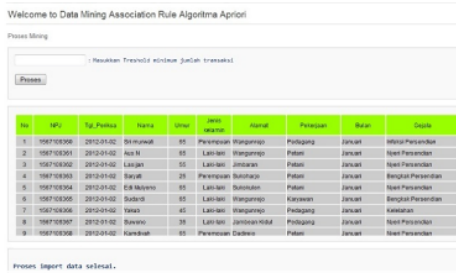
Welcome to Data Mining Association Rule Algoritma Apriori

Proses Mining

: Masukkan Treshold minimum jumlah transaksi

Proses

| No | NPU | Tgl_Periksa | Nama | Umur | Jenis kelamin | Alamat | Pekerjaan | Bulan | Gejala |
|---|---|---|---|---|---|---|---|---|---|
| 1 | 1567108358 | 2012-01-02 | Sri murwati | 65 | Perempuan | Wangunrejo | Pedagang | Januari | Inflamasi Persendian |
| 2 | 1567108361 | 2012-01-02 | Ayu N | 65 | Laki-laki | Wangunrejo | Petani | Januari | Nyeri Persendian |
| 3 | 1567108363 | 2012-01-02 | Laxjan | 55 | Laki-laki | Jimbaran | Petani | Januari | Nyeri Persendian |
| 4 | 1567108362 | 2012-01-02 | Baryati | 25 | Perempuan | Sukoharjo | Petani | Januari | Bengkak Persendian |
| 5 | 1567108364 | 2012-01-02 | Edi Mulyono | 55 | Laki-laki | Sukoreton | Petani | Januari | Nyeri Persendian |
| 6 | 1567108365 | 2012-01-02 | Sudardi | 65 | Laki-laki | Wangunrejo | Karyawan | Januari | Bengkak Persendian |
| 7 | 1567108366 | 2012-01-02 | Yanas | 45 | Laki-laki | Wangunrejo | Pedagang | Januari | Kelelahan |
| 8 | 1567108367 | 2012-01-02 | Banyono | 35 | Laki-laki | Jambean Kidul | Pedagang | Januari | Nyeri Persendian |
| 9 | 1567108368 | 2012-01-02 | Kamidiyah | 65 | Perempuan | Dadirejo | Petani | Januari | Nyeri Persendian |

Proses import data selesai.